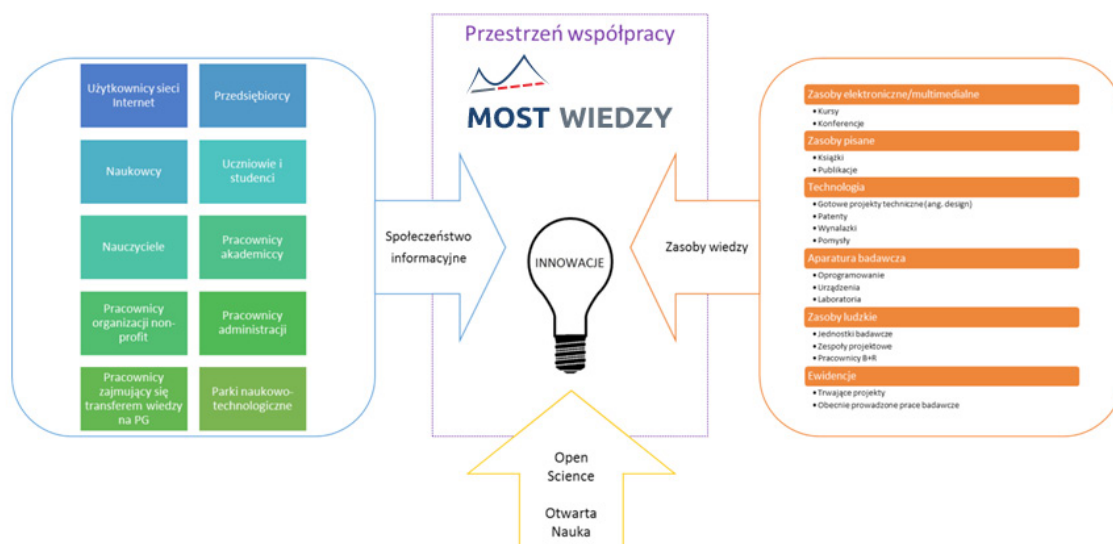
Przestrzeń współpracy

MOST WIEDZY

Użytkownicy sieci Internet

Przedsiębiorcy

Naukowcy

Uczniowie i studenci

Nauczyciele

Pracownicy akademiccy

Pracownicy organizacji non-profit

Pracownicy administracji

Pracownicy zajmujący się transferem wiedzy na PG

Parki naukowo-technologiczne

Społeczeństwo informacyjne

INNOWACJE

Zasoby wiedzy

Zasoby elektroniczne/multimedialne
• Kursy
• Konferencje

Zasoby pisane
• Książki
• Publikacje

Technologia
• Gotowe projekty techniczne (ang. design)
• Patenty
• Wynalazki
• Pomysły

Aparatura badawcza
• Oprogramowanie
• Urządzenia
• Laboratoria

Zasoby ludzkie
• Jednostki badawcze
• Zespoły projektowe
• Pracownicy B+R

Ewidencje
• Trwające projekty
• Obecnie prowadzone prace badawcze

Open Science

Otwarta Nauka